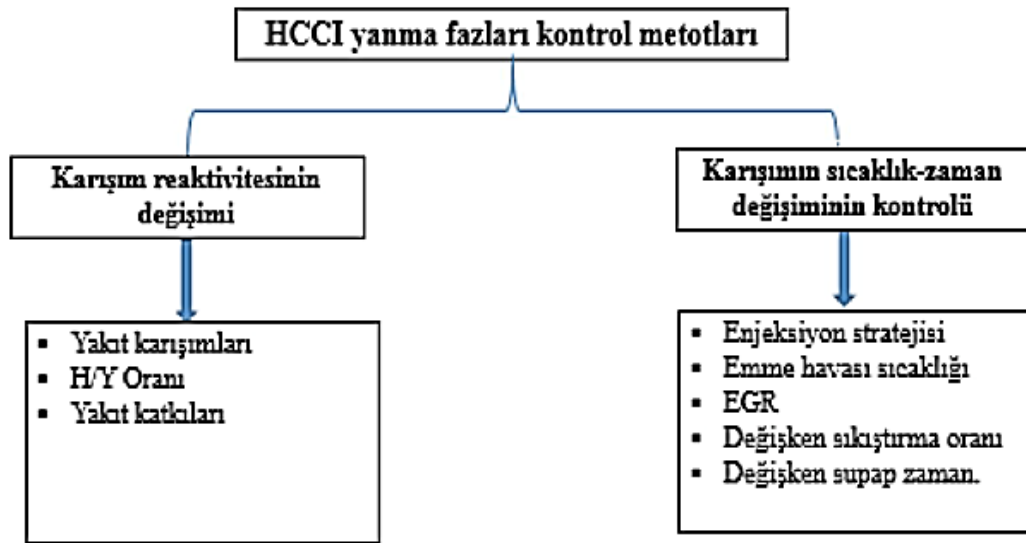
HCCI yanma fazları kontrol metotları

Karışım reaktivitesinin değişimi

Karışımın sıcaklık-zaman değişiminin kontrolü

- Yakıt karışımları
- H/Y Oranı
- Yakıt katkıları

- Enjeksiyon stratejisi
- Emme havası sıcaklığı
- EGR
- Değişken sıkıştırma oranı
- Değişken supap zaman.